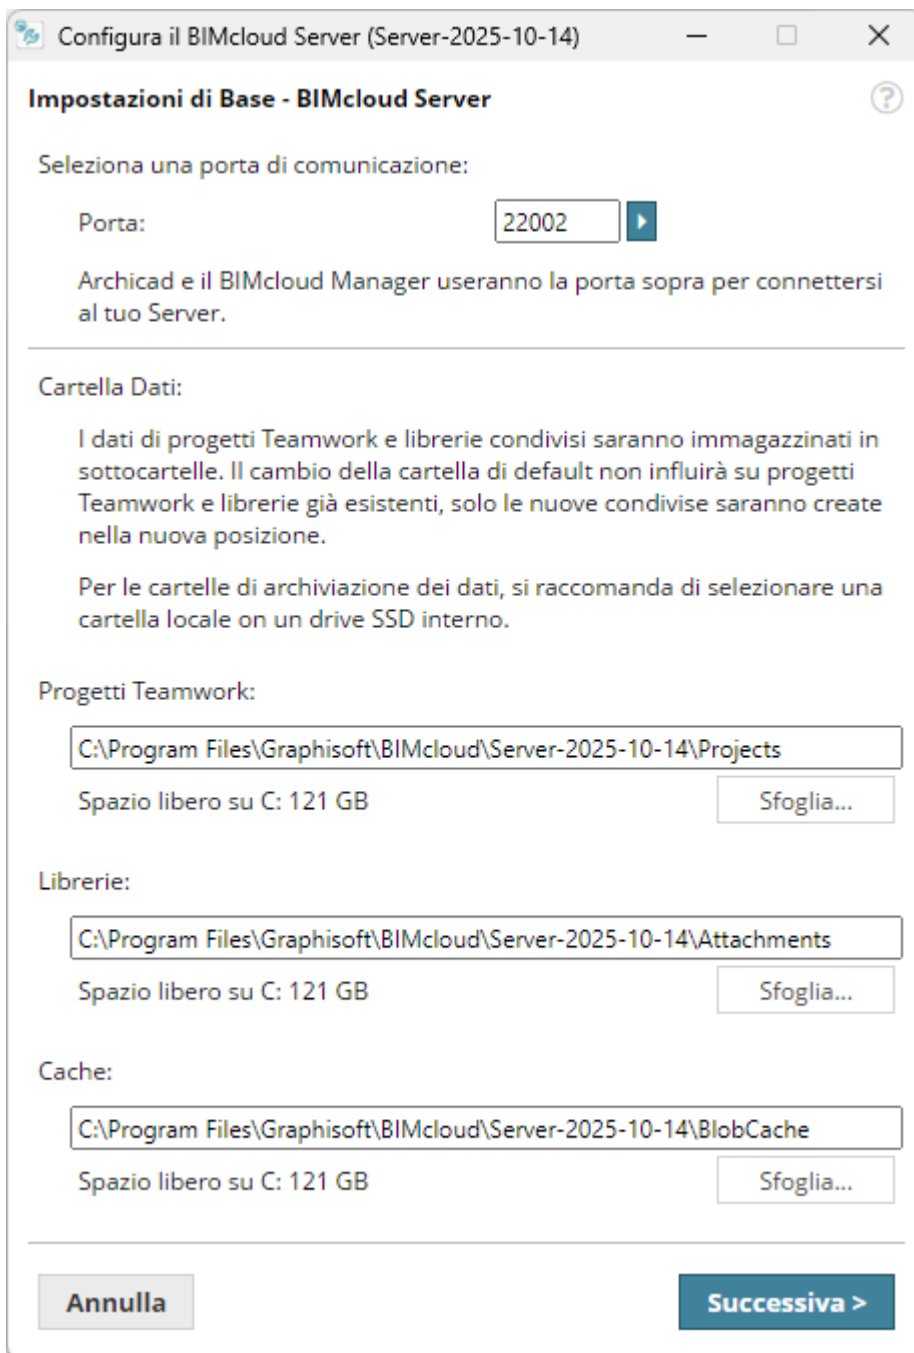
Configura il BIMcloud Server (Server-2025-10-14)

Impostazioni di Base - BIMcloud Server

Seleziona una porta di comunicazione:

Porta: 22002

Archicad e il BIMcloud Manager useranno la porta sopra per connettersi al tuo Server.

Cartella Dati:

I dati di progetti Teamwork e librerie condivisi saranno immagazzinati in sottocartelle. Il cambio della cartella di default non influirà su progetti Teamwork e librerie già esistenti, solo le nuove condivise saranno create nella nuova posizione.

Per le cartelle di archiviazione dei dati, si raccomanda di selezionare una cartella locale on un drive SSD interno.

Progetti Teamwork:

C:\Program Files\Graphisoft\BIMcloud\Server-2025-10-14\Projects

Spazio libero su C: 121 GB

Sfoglia...

Librerie:

C:\Program Files\Graphisoft\BIMcloud\Server-2025-10-14\Attachments

Spazio libero su C: 121 GB

Sfoglia...

Cache:

C:\Program Files\Graphisoft\BIMcloud\Server-2025-10-14\BlobCache

Spazio libero su C: 121 GB

Sfoglia...

Annulla

Successiva >